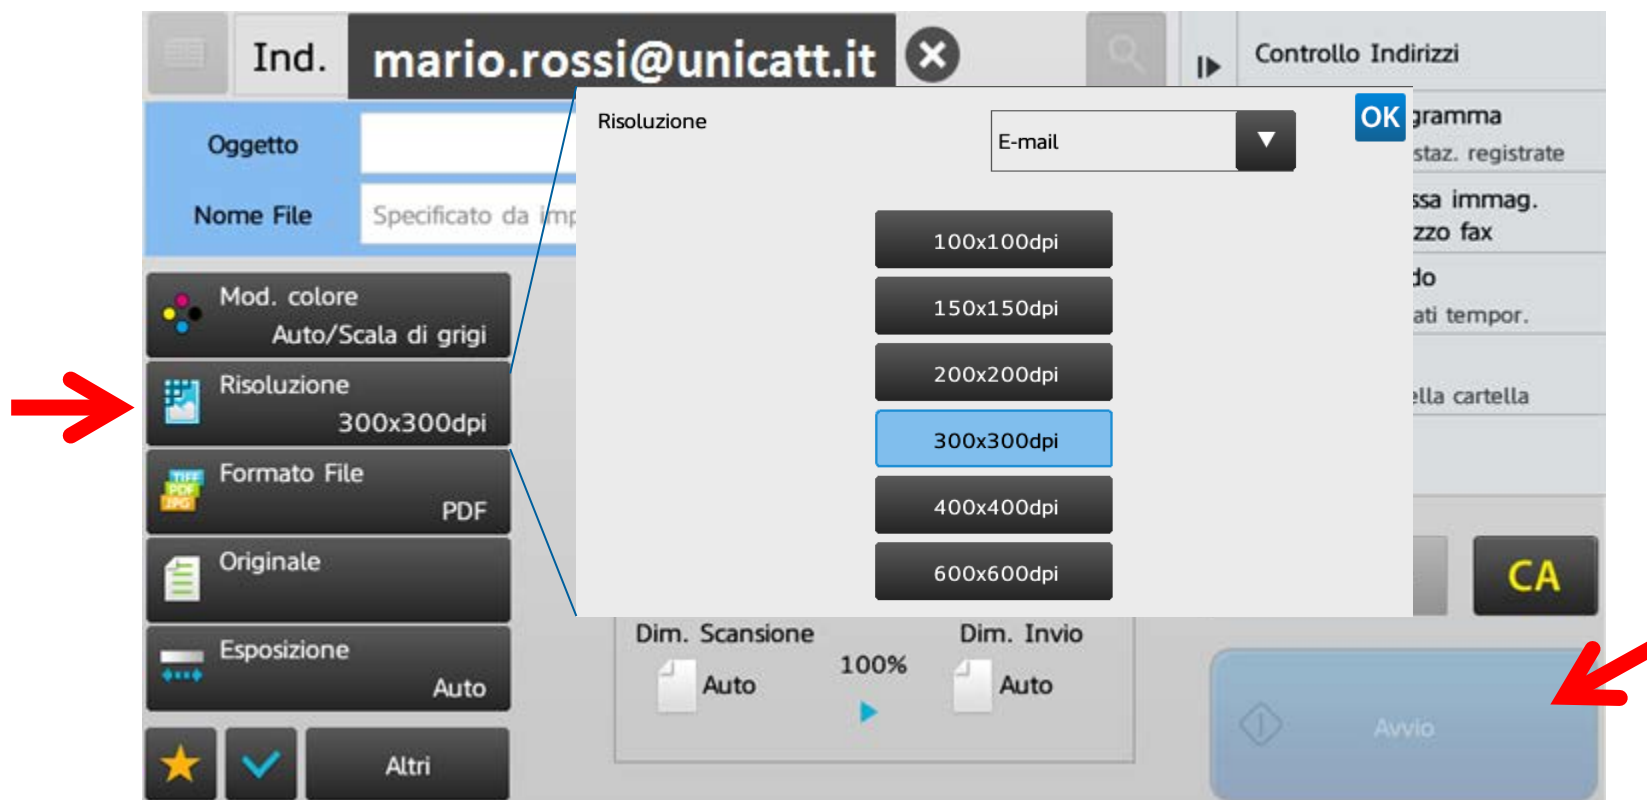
Ind. mario.rossi@unicatt.it

Controllo Indirizzi

Oggetto

Nome File Specificato da imp

Risoluzione

E-mail

OK

gramma
staz. registrate

ssa immag.
zzo fax

do
ati tempor.

ella cartella

100x100dpi

150x150dpi

200x200dpi

300x300dpi

400x400dpi

600x600dpi

Mod. colore
Auto/Scala di grigi

Risoluzione
300x300dpi

Formato File
PDF

Originale

Esposizione
Auto

Altri

CA

Dim. Scansione
Auto

100%

Dim. Invio
Auto

Avvio